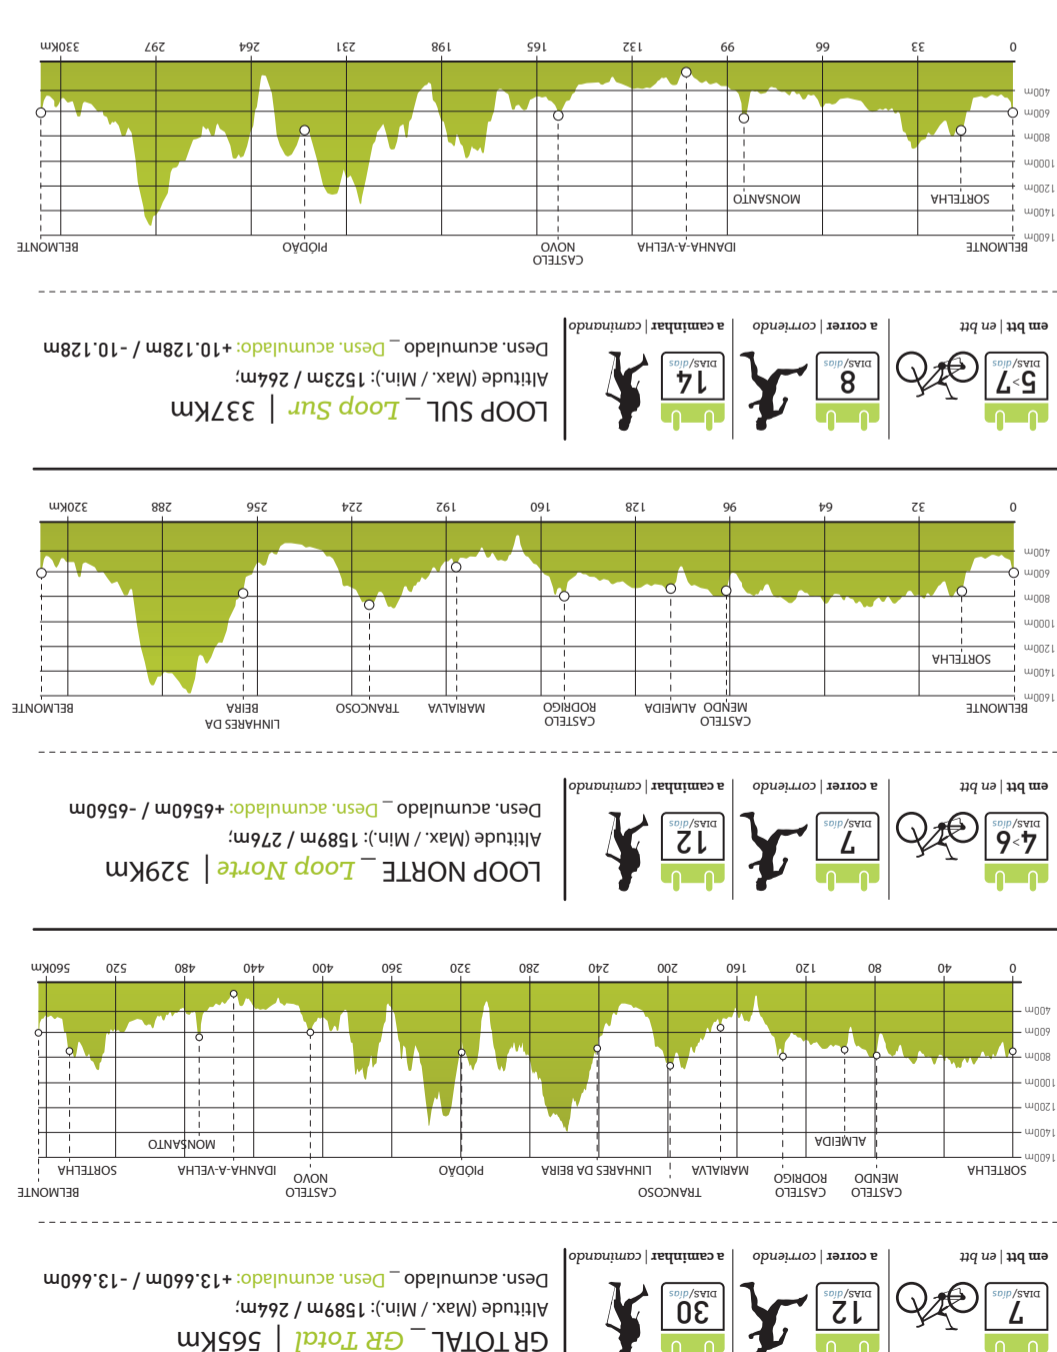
330Km 297 264 231 198 165 132 99 66 33 0

400m 600m 800m 1000m 1200m 1400m 1600m

BELMONTE PIÓDÃO CASTELO NOVO IDANHA-A-VELHA MONSANTO SORTELHA BELMONTE

LOOP SUL _ Loop Sur | 337Km
Altitude (Max. / Min.): 1523m / 264m;
Desn. acumulado _ Desn. acumulado: +10.128m / -10.128m

em btt | en btt
5<7 DIAS/días

a correr | corriendo
8 DIAS/días

a caminhar | caminando
14 DIAS/días

320Km 288 256 224 192 160 128 96 64 32 0

400m 600m 800m 1000m 1200m 1400m 1600m

BELMONTE LINHARES DA BEIRA TRANCOSO MARIALVA CASTELO RODRIGO ALMEIDA CASTELO MENDO SORTELHA BELMONTE

LOOP NORTE _ Loop Norte | 329Km
Altitude (Max. / Min.): 1589m / 279m;
Desn. acumulado _ Desn. acumulado: +6560m / -6560m

em btt | en btt
4<6 DIAS/días

a correr | corriendo
7 DIAS/días

a caminhar | caminando
12 DIAS/días

560Km 520 480 440 400 360 320 280 240 200 160 120 80 40 0

400m 600m 800m 1000m 1200m 1400m 1600m

BELMONTE SORTELHA MONSANTO IDANHA-A-VELHA CASTELO NOVO PIÓDÃO LINHARES DA BEIRA TRANCOSO MARIALVA CASTELO RODRIGO ALMEIDA CASTELO MENDO SORTELHA

GR TOTAL _ GR Total | 565Km
Altitude (Max. / Min.): 1589m / 264m;
Desn. acumulado _ Desn. acumulado: +13.660m / -13.660m

em btt | en btt
7 DIAS/días

a correr | corriendo
12 DIAS/días

a caminhar | caminando
30 DIAS/días